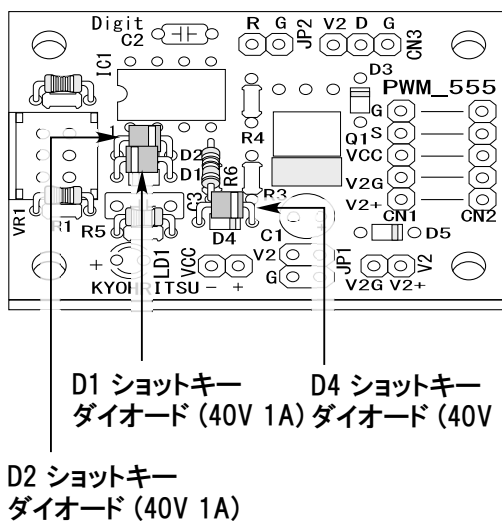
Digit C2
R G JP2 V2 D G CN3
IC1
D3
PWM_555
G
S
VCC
V2G
V2+
Q1
R4
R6
R3
C3
D2
D1
D4
C1
CN1
CN2
D5
VR1
R1
R5
LD1
VCC
V2
G
JP1
V2
V2G V2+
+
KYOHRITSU − +

D1 ショットキーダイオード (40V 1A)
D4 ショットキーダイオード (40V
D2 ショットキーダイオード (40V 1A)